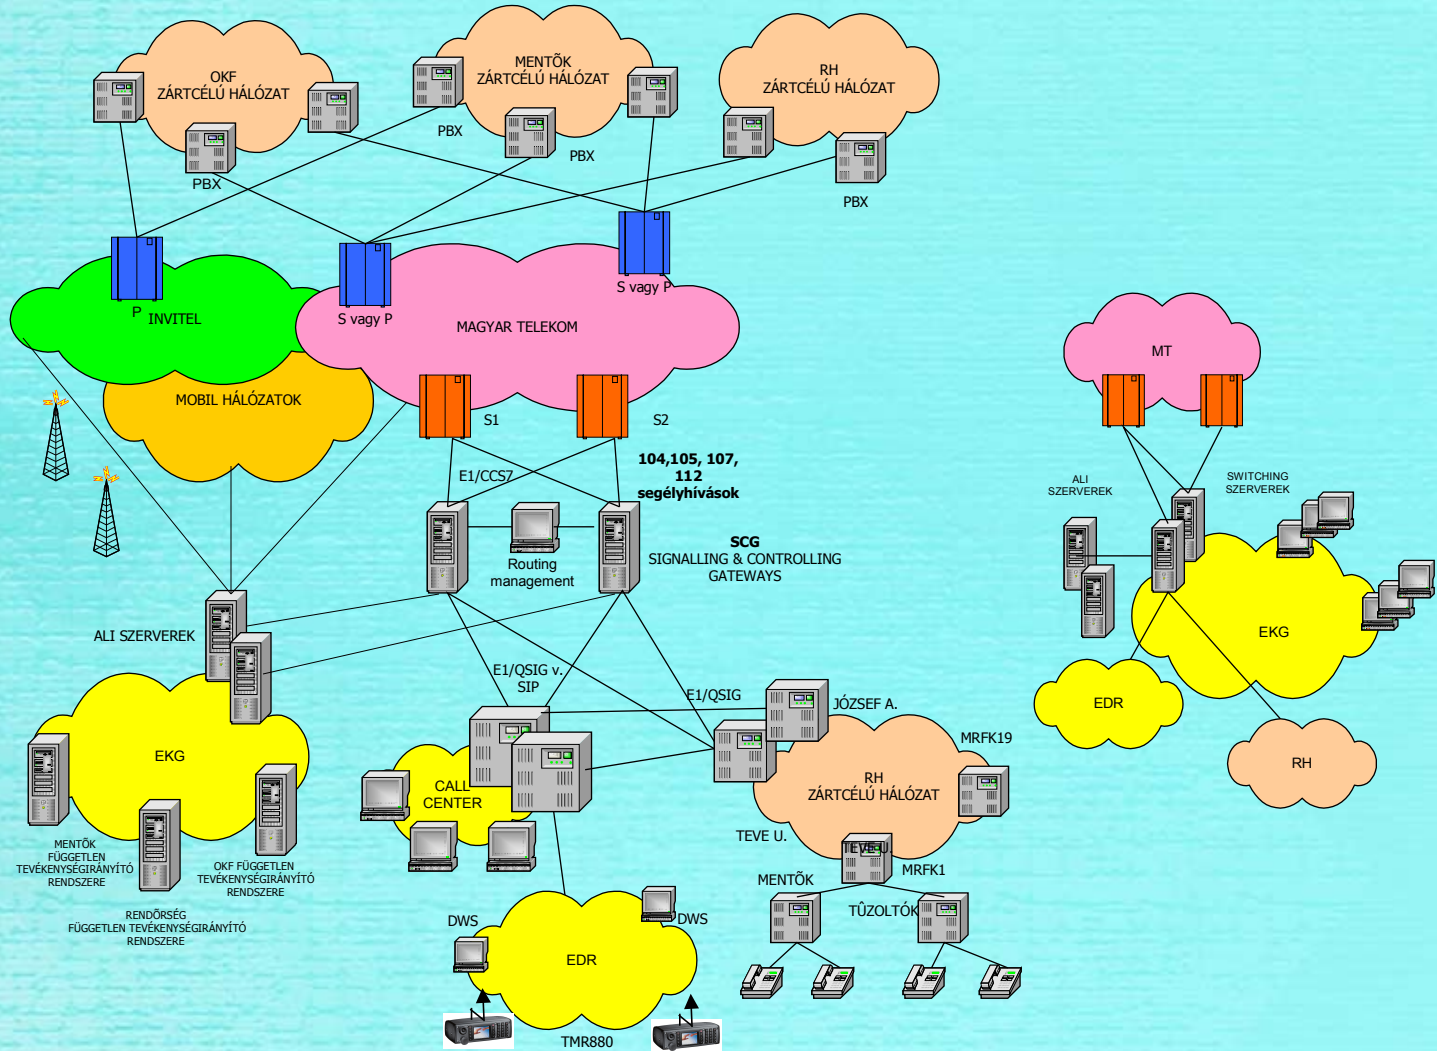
OKF
ZÁRTCÉLÚ HÁLÓZAT

MENTÕK
ZÁRTCÉLÚ HÁLÓZAT

RH
ZÁRTCÉLÚ HÁLÓZAT

PBX

PBX

PBX

PBX

P

INVITEL

S vagy P

MAGYAR TELEKOM

S vagy P

MOBIL HÁLÓZATOK

S1

S2

E1/CCS7

104,105, 107, 112 segélyhívások

Routing management

SCG
SIGNALLING & CONTROLLING GATEWAYS

ALI SZERVEREK

E1/QSIG v. SIP

E1/QSIG

JÓZSEF A.

MRFK19

EKG

CALL CENTER

RH
ZÁRTCÉLÚ HÁLÓZAT

TEVE U.

TEVE U.

MRFK1

MENTÕK

TÛZOLTÓK

MENTÕK FÜGGETLEN TEVÉKENYSÉGIRÁNYÍTÓ RENDSZERE

OKF FÜGGETLEN TEVÉKENYSÉGIRÁNYÍTÓ RENDSZERE

RENDÕRSÉG FÜGGETLEN TEVÉKENYSÉGIRÁNYÍTÓ RENDSZERE

DWS

DWS

EDR

TMR880

MT

ALI SZERVEREK

SWITCHING SZERVEREK

EKG

EDR

RH